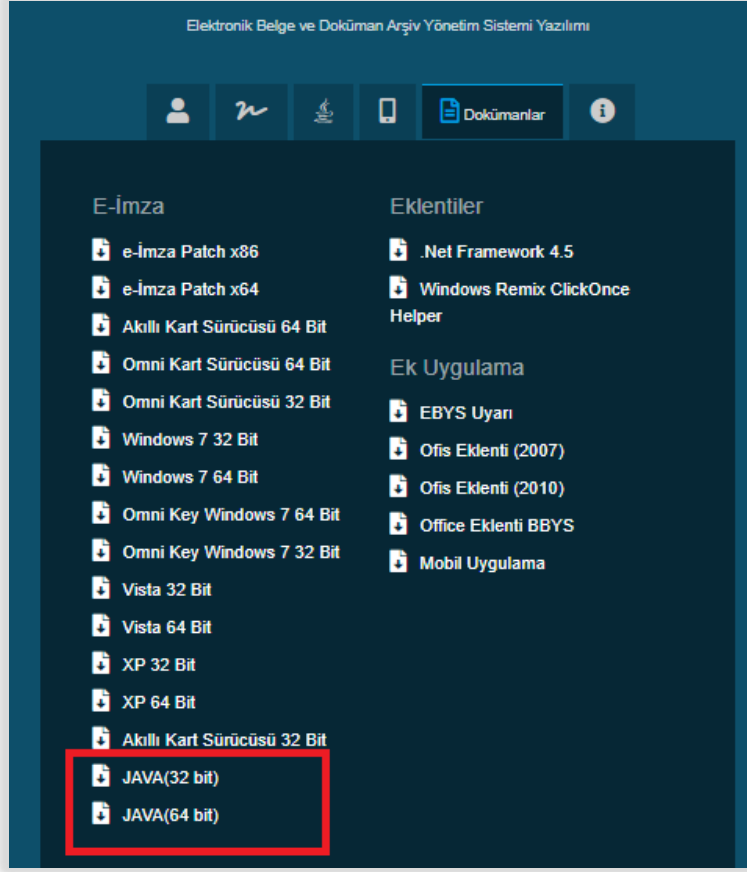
Elektronik Belge ve Doküman Arşiv Yönetim Sistemi Yazılımı

Dokümanlar

E-İmza

e-İmza Patch x86
e-İmza Patch x64
Akıllı Kart Sürücüsü 64 Bit
Omni Kart Sürücüsü 64 Bit
Omni Kart Sürücüsü 32 Bit
Windows 7 32 Bit
Windows 7 64 Bit
Omni Key Windows 7 64 Bit
Omni Key Windows 7 32 Bit
Vista 32 Bit
Vista 64 Bit
XP 32 Bit
XP 64 Bit
Akıllı Kart Sürücüsü 32 Bit
JAVA(32 bit)
JAVA(64 bit)

Eklentiler

.Net Framework 4.5
Windows Remix ClickOnce Helper

Ek Uygulama

EBYS Uyarı
Ofis Eklenti (2007)
Ofis Eklenti (2010)
Office Eklenti BBYS
Mobil Uygulama